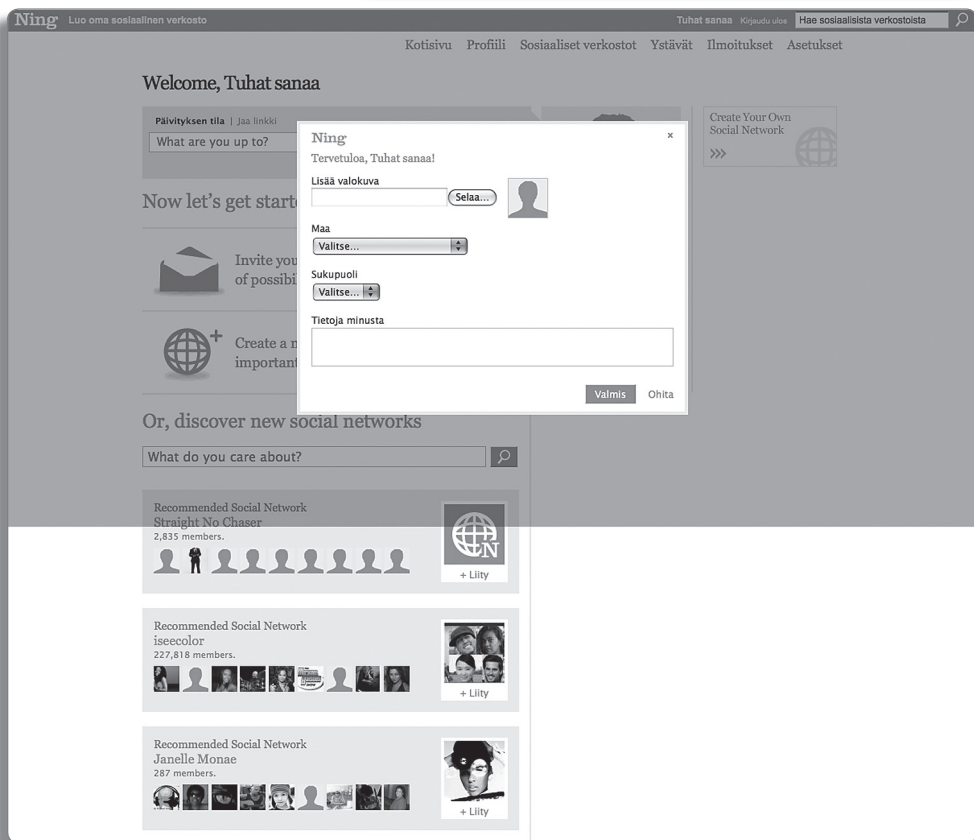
Ning Luo oma sosiaalinen verkosto

Tuhat sanaa Kirjaudu ulos Hae sosiaalisista verkostoista

Kotisivu Profiili Sosiaaliset verkostot Ystävät Ilmoitukset Asetukset

Welcome, Tuhat sanaa

Päivityksen tila | Jaa linkki

What are you up to?

Now let's get starte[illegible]

Invite you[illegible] of possibi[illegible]

Create a n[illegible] important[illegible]

Or, discover new social networks

What do you care about?

Create Your Own Social Network

»»

Ning

×

Tervetuloa, Tuhat sanaa!

Lisää valokuva

Selaa...

Maa

Valitse...

Sukupuoli

Valitse...

Tietoja minusta

Valmis Ohita

Recommended Social Network
Straight No Chaser
2,835 members.

+ Liity

Recommended Social Network
iseecolor
227,818 members.

+ Liity

Recommended Social Network
Janelle Monae
287 members.

+ Liity